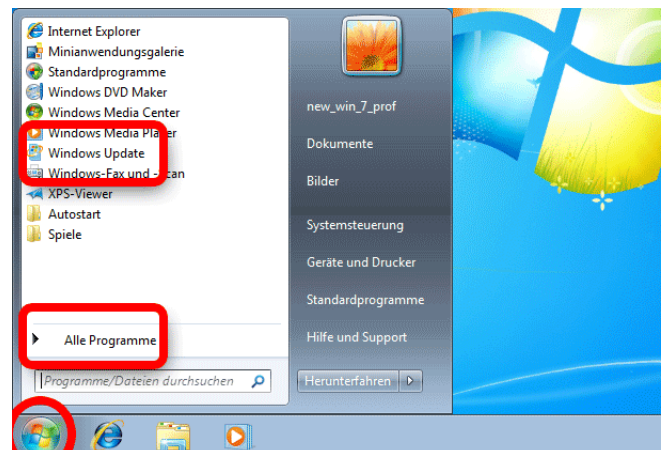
Internet Explorer
Minianwendungsgalerie
Standardprogramme
Windows DVD Maker
Windows Media Center
Windows Media Player
Windows Update
Windows-Fax und -Scan
XPS-Viewer
Autostart
Spiele

Alle Programme

Programme/Dateien durchsuchen

new_win_7_prof
Dokumente
Bilder
Systemsteuerung
Geräte und Drucker
Standardprogramme
Hilfe und Support
Herunterfahren